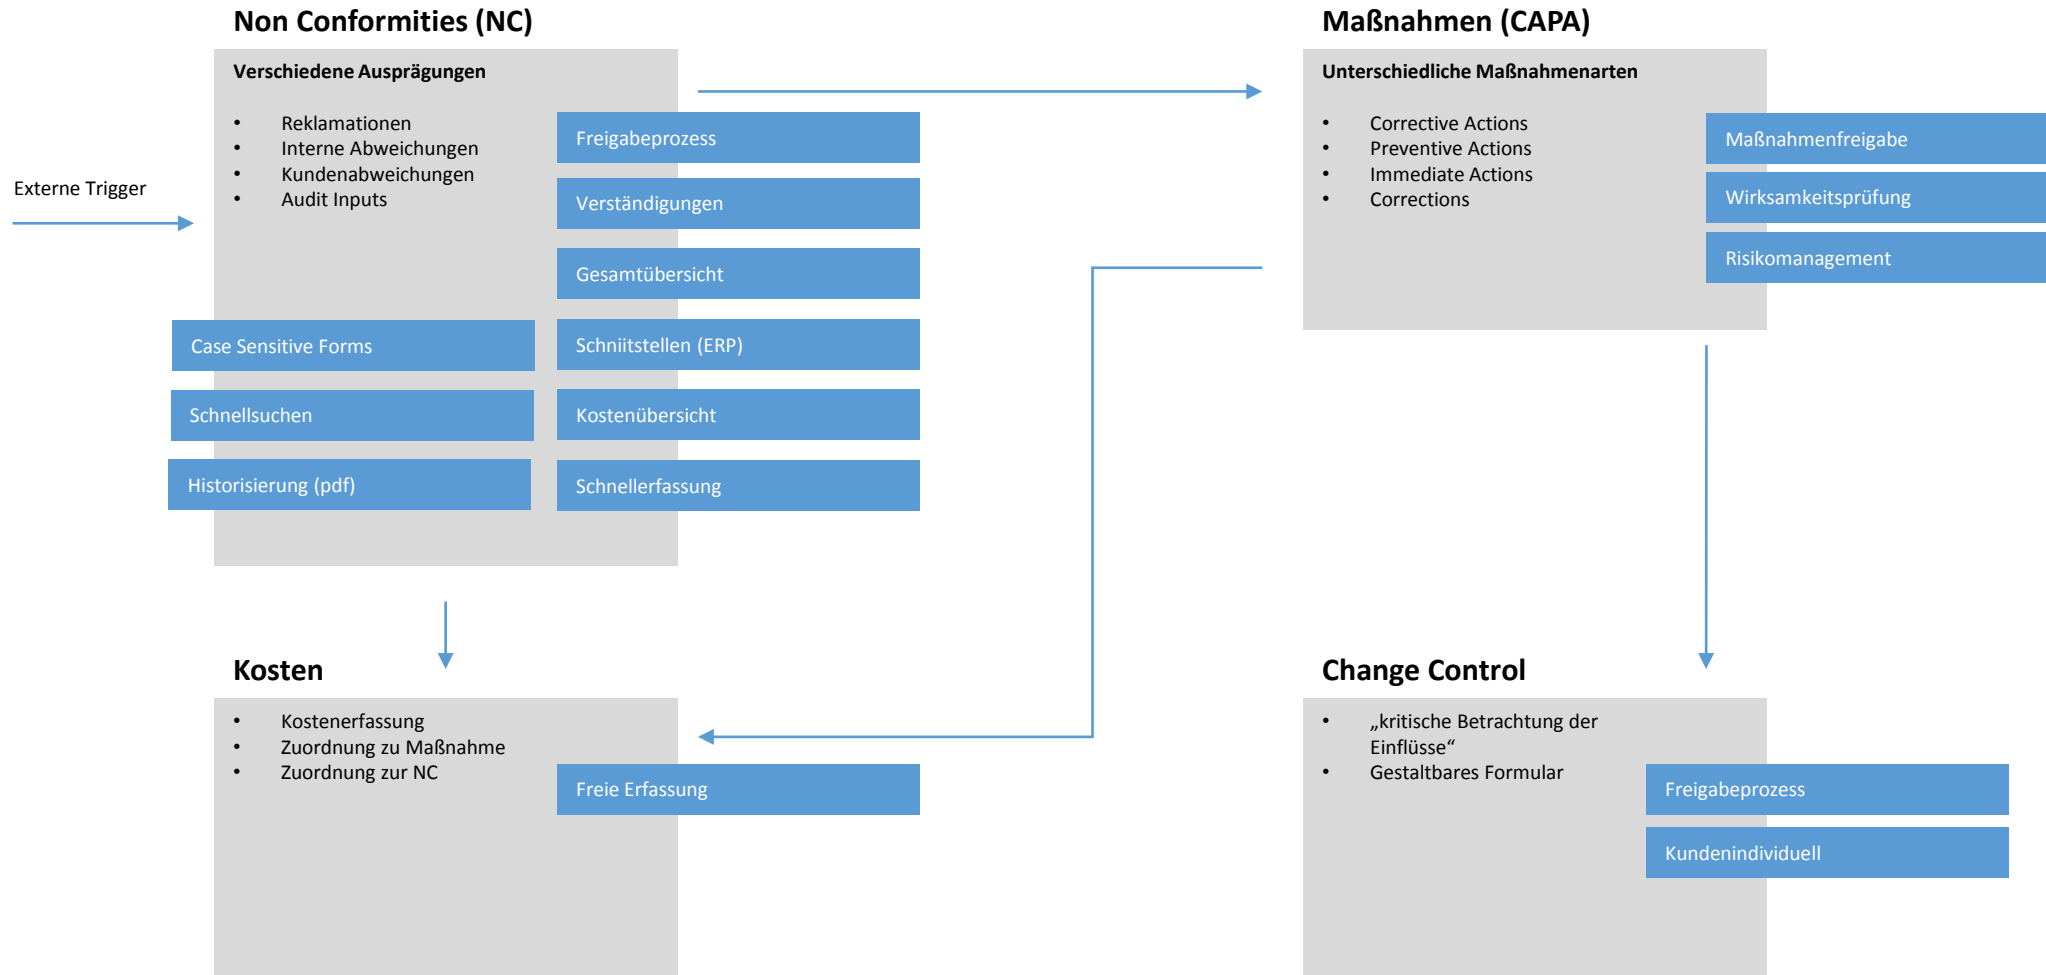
Non Conformities (NC)

Verschiedene Ausprägungen

- Reklamationen
- Interne Abweichungen
- Kundenabweichungen
- Audit Inputs

Externe Trigger

Freigabeprozess

Verständigungen

Gesamtübersicht

Schniitstellen (ERP)

Kostenübersicht

Schnellerfassung

Case Sensitive Forms

Schnellsuchen

Historisierung (pdf)

Maßnahmen (CAPA)

Unterschiedliche Maßnahmenarten

- Corrective Actions
- Preventive Actions
- Immediate Actions
- Corrections

Maßnahmenfreigabe

Wirksamkeitsprüfung

Risikomanagement

Kosten

- Kostenerfassung
- Zuordnung zu Maßnahme
- Zuordnung zur NC

Freie Erfassung

Change Control

- „kritische Betrachtung der Einflüsse“
- Gestaltbares Formular

Freigabeprozess

Kundenindividuell